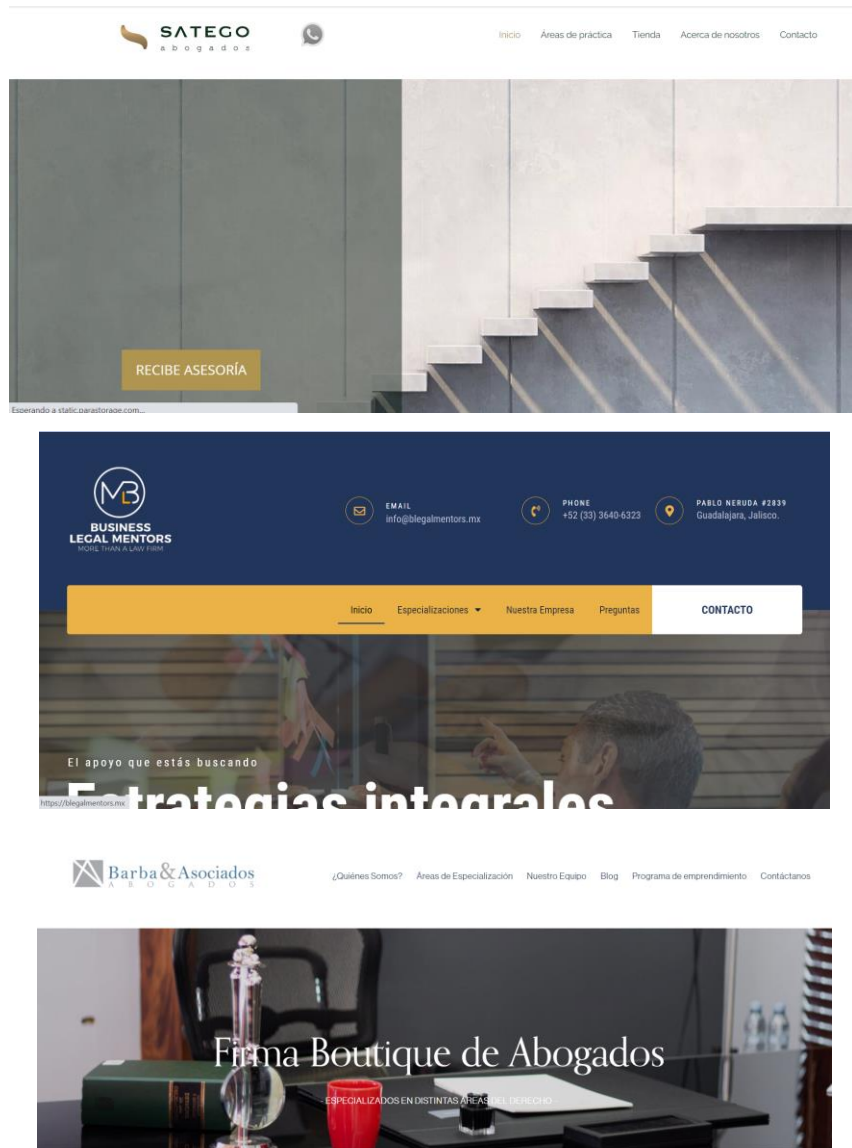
SATEGO
abogados

Inicio Áreas de práctica Tienda Acerca de nosotros Contacto

RECIBE ASESORÍA

Esperando a static.parastorage.com...

MB
BUSINESS LEGAL MENTORS
MORE THAN A LAW FIRM

EMAIL
info@blegalmentors.mx

PHONE
+52 (33) 3640-6323

PABLO NERUDA #2839
Guadalajara, Jalisco.

Inicio Especializaciones Nuestra Empresa Preguntas CONTACTO

El apoyo que estás buscando

Estrategias integrales

https://blegalmentors.mx

Barba&Asociados
ABOGADOS

¿Quiénes Somos? Áreas de Especialización Nuestro Equipo Blog Programa de emprendimiento Contáctanos

Firma Boutique de Abogados

ESPECIALIZADOS EN DISTINTAS ÁREAS DEL DERECHO